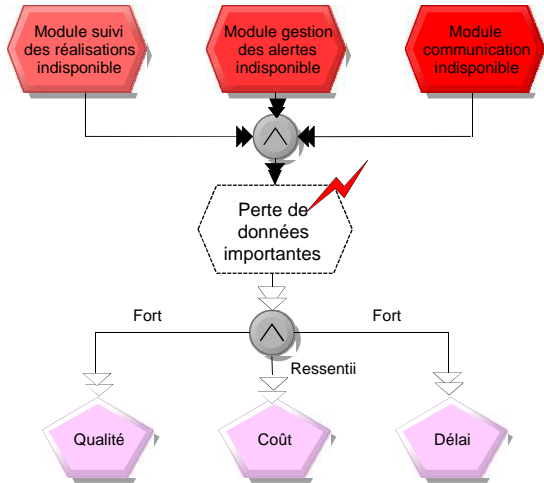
Module suivi des réalisations indisponible

Module gestion des alertes indisponible

Module communication indisponible

$\wedge$

Perte de données importantes

Fort

$\wedge$

Fort

Ressentii

Qualité

Coût

Délai